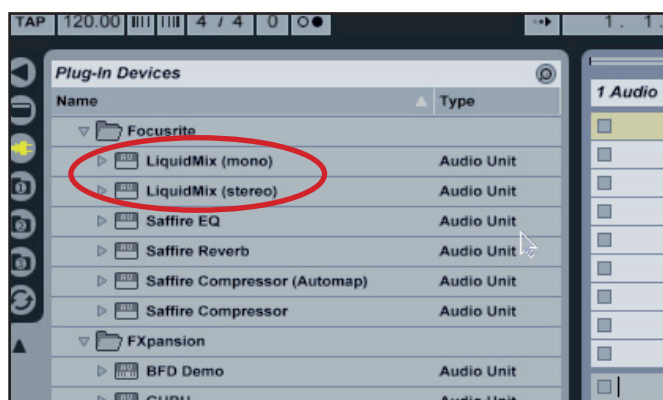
TAP 120.00 4 / 4 0 1. 1

Plug-In Devices

| Name | Type |
|---|---|
| Focusrite | |
| AU LiquidMix (mono) | Audio Unit |
| AU LiquidMix (stereo) | Audio Unit |
| AU Saffire EQ | Audio Unit |
| AU Saffire Reverb | Audio Unit |
| AU Saffire Compressor (Automap) | Audio Unit |
| AU Saffire Compressor | Audio Unit |
| FXpansion | |
| AU BFD Demo | Audio Unit |
| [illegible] | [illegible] |

1 Audio